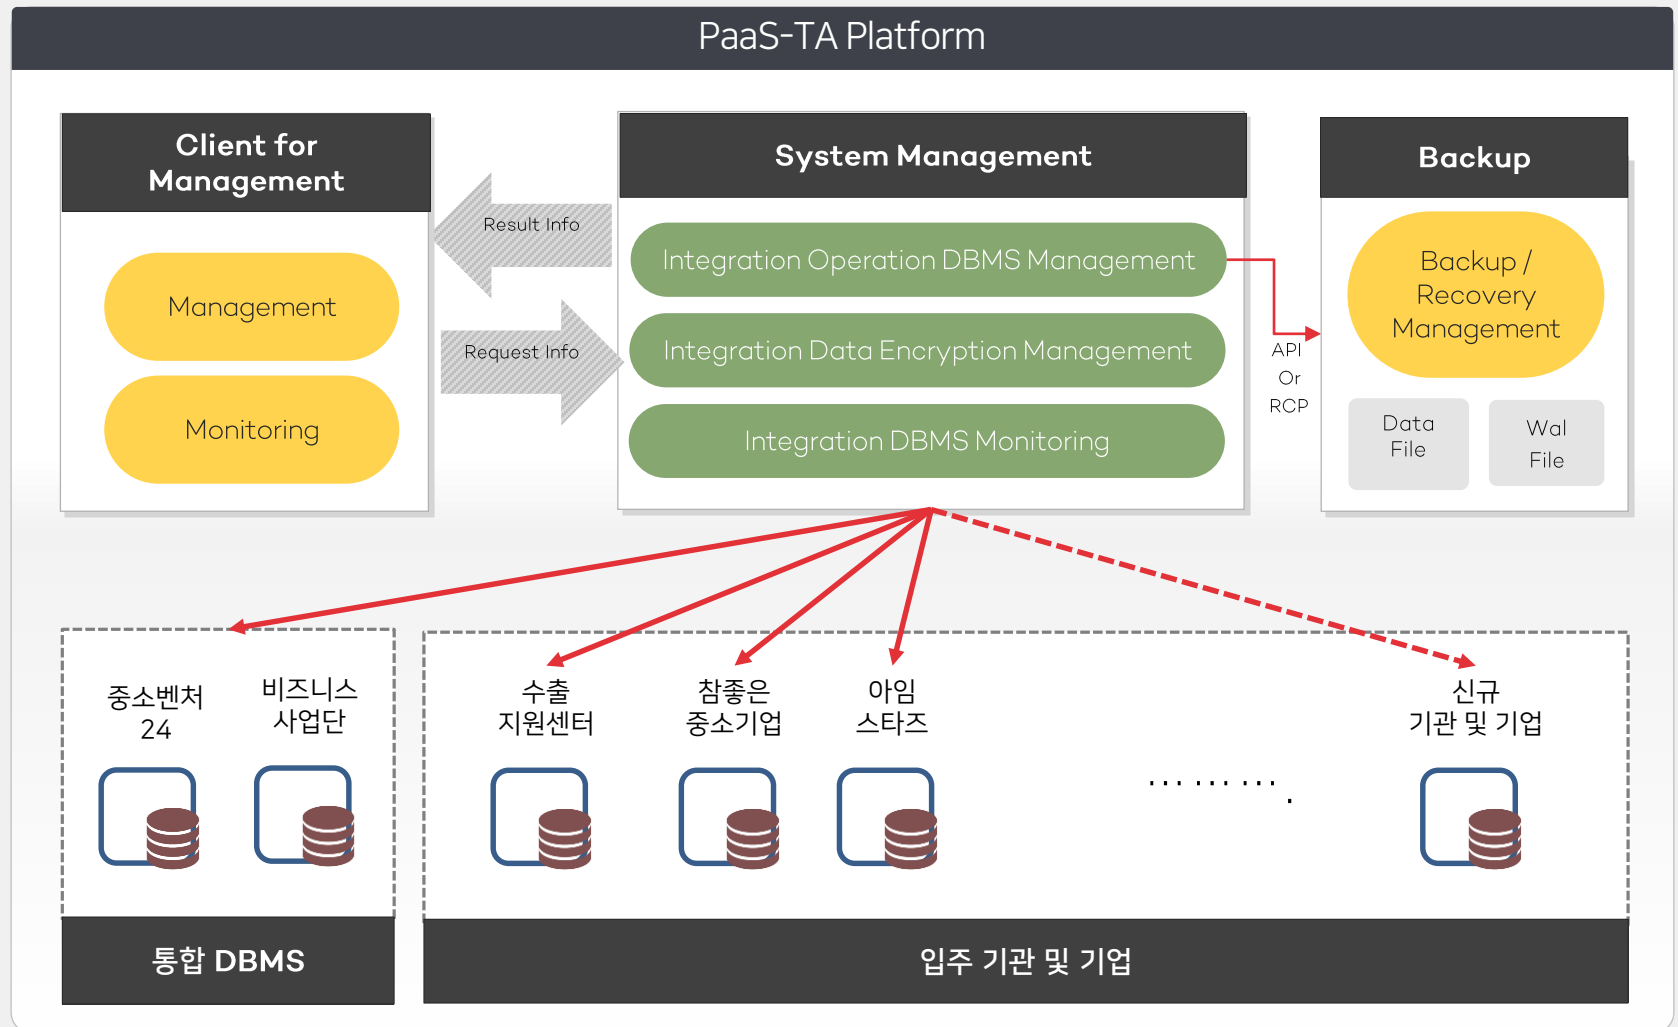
PaaS-TA Platform

Client for Management

Management

Monitoring

Result Info

Request Info

System Management

Integration Operation DBMS Management

Integration Data Encryption Management

Integration DBMS Monitoring

API Or RCP

Backup

Backup / Recovery Management

Data File

Wal File

중소벤처 24

비즈니스 사업단

수출 지원센터

참좋은 중소기업

아임 스타즈

. . . . . . . . . .

신규 기관 및 기업

통합 DBMS

입주 기관 및 기업